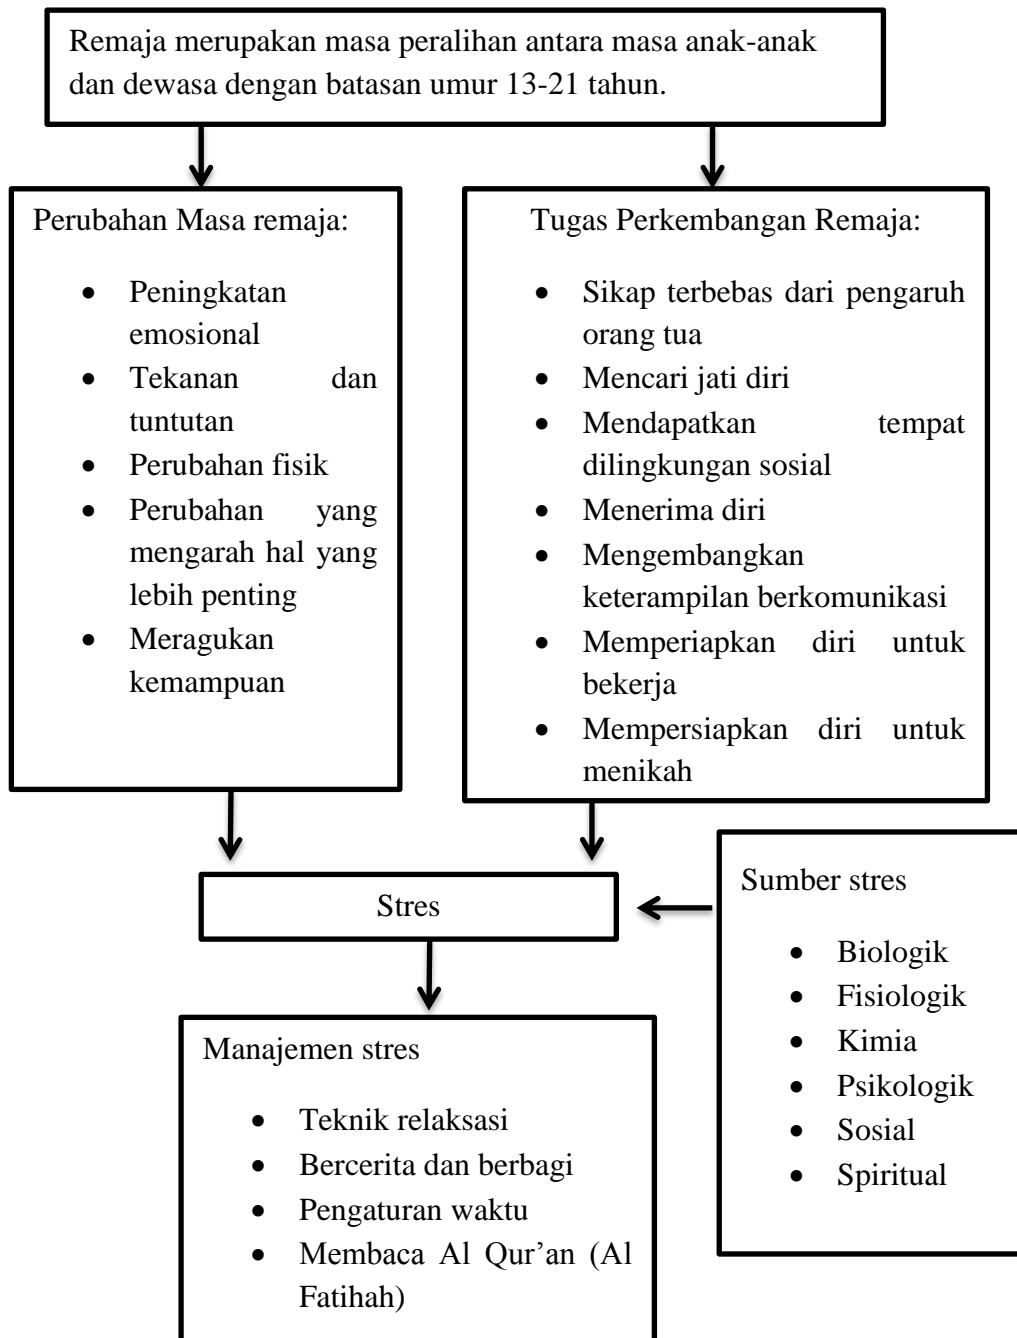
Remaja merupakan masa peralihan antara masa anak-anak dan dewasa dengan batasan umur 13-21 tahun.

Perubahan Masa remaja:

- Peningkatan emosional
- Tekanan dan tuntutan
- Perubahan fisik
- Perubahan yang mengarah hal yang lebih penting
- Meragukan kemampuan

Tugas Perkembangan Remaja:

- Sikap terbebas dari pengaruh orang tua
- Mencari jati diri
- Mendapatkan tempat dilingkungan sosial
- Menerima diri
- Mengembangkan keterampilan berkomunikasi
- Memperiapkan diri untuk bekerja
- Mempersiapkan diri untuk menikah

Stres

Sumber stres

- Biologik
- Fisiologik
- Kimia
- Psikologik
- Sosial
- Spiritual

Manajemen stres

- Teknik relaksasi
- Bercerita dan berbagi
- Pengaturan waktu
- Membaca Al Qur'an (Al Fatihah)